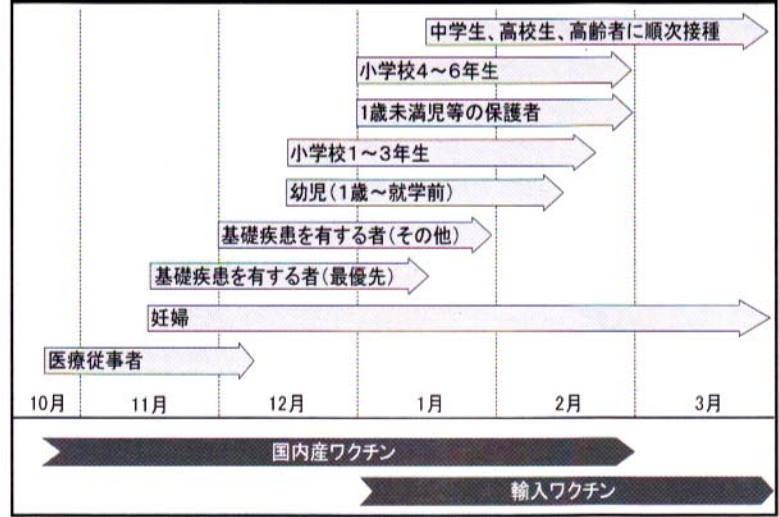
中学生、高校生、高齢者に順次接種

小学校4～6年生

1歳未満児等の保護者

小学校1～3年生

幼児(1歳～就学前)

基礎疾患を有する者(その他)

基礎疾患を有する者(最優先)

妊婦

医療従事者

10月
11月
12月
1月
2月
3月

国内産ワクチン

輸入ワクチン